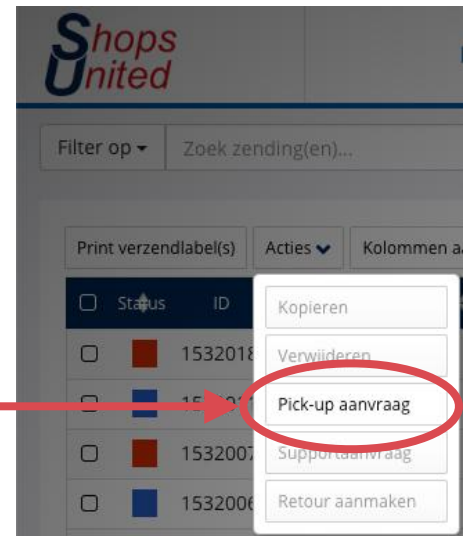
Shops United

Filter op ▾ Zoek zending(en)...

Print verzendlabel(s) Acties ▾ Kolommen a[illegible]

Status ID

1532018

15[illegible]

1532007

1532006

Kopieren

Verwijderen

Pick-up aanvraag

Supportaanvraag

Retour aanmaken